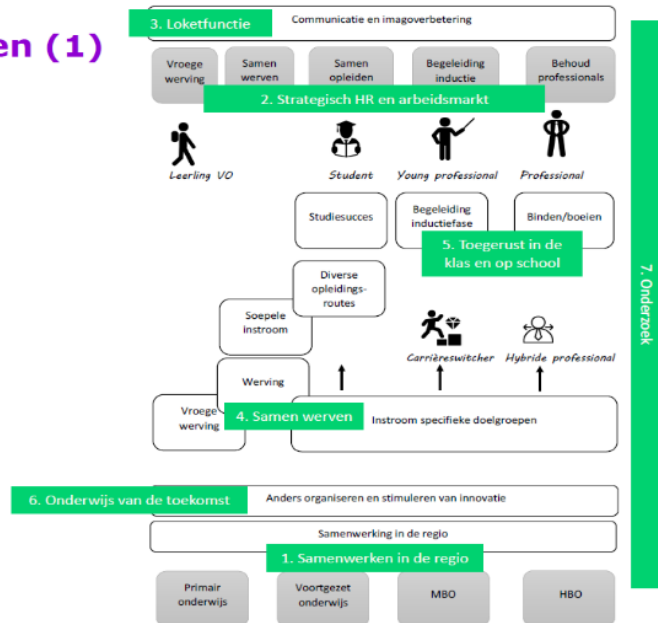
en (1)

3. Loketfunctie

Communicatie en imagoverbetering

Vroege werving

Samen werven

Samen opleiden

Begeleiding inductie

Behoud professionals

2. Strategisch HR en arbeidsmarkt

Leerling VO

Student

Young professional

Professional

Studiesucces

Begeleiding inductiefase

Binden/boeien

5. Toegerust in de klas en op school

Diverse opleidings-routes

Soepele instroom

Carrièreswitcher

Hybride professional

Werving

Vroege werving

4. Samen werven

Instroom specifieke doelgroepen

6. Onderwijs van de toekomst

Anders organiseren en stimuleren van innovatie

Samenwerking in de regio

1. Samenwerken in de regio

Primair onderwijs

Voortgezet onderwijs

MBO

HBO

7. Onderzoek